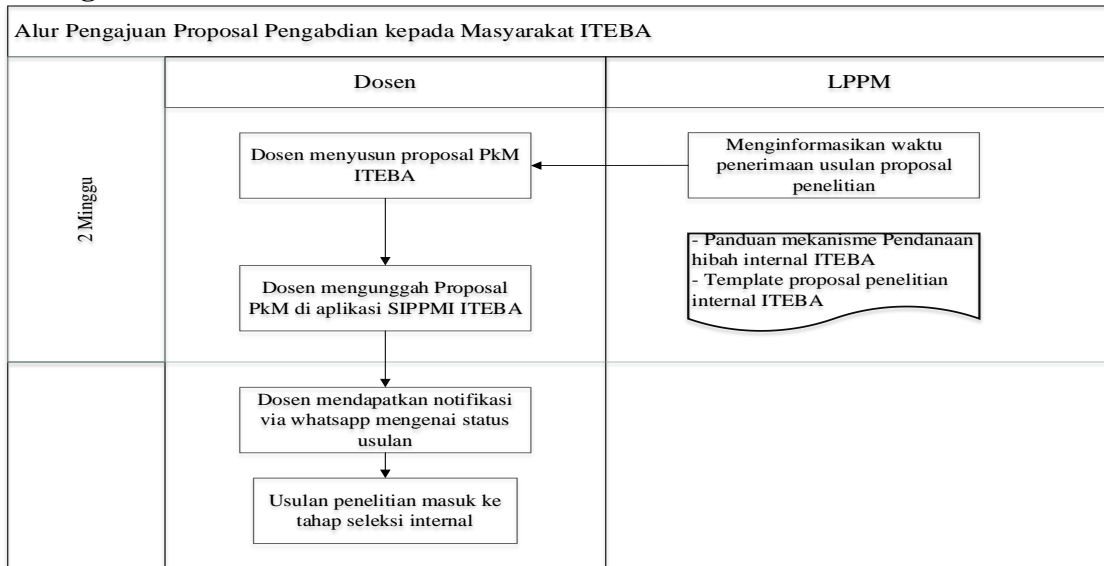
Alur Pengajuan Proposal Pengabdian kepada Masyarakat ITEBA

Dosen

LPPM

2 Minggu

Dosen menyusun proposal PkM ITEBA

Menginformasikan waktu penerimaan usulan proposal penelitian

- Panduan mekanisme Pendanaan hibah internal ITEBA
- Template proposal penelitian internal ITEBA

Dosen mengunggah Proposal PkM di aplikasi SIPPMI ITEBA

Dosen mendapatkan notifikasi via whatsapp mengenai status usulan

Usulan penelitian masuk ke tahap seleksi internal